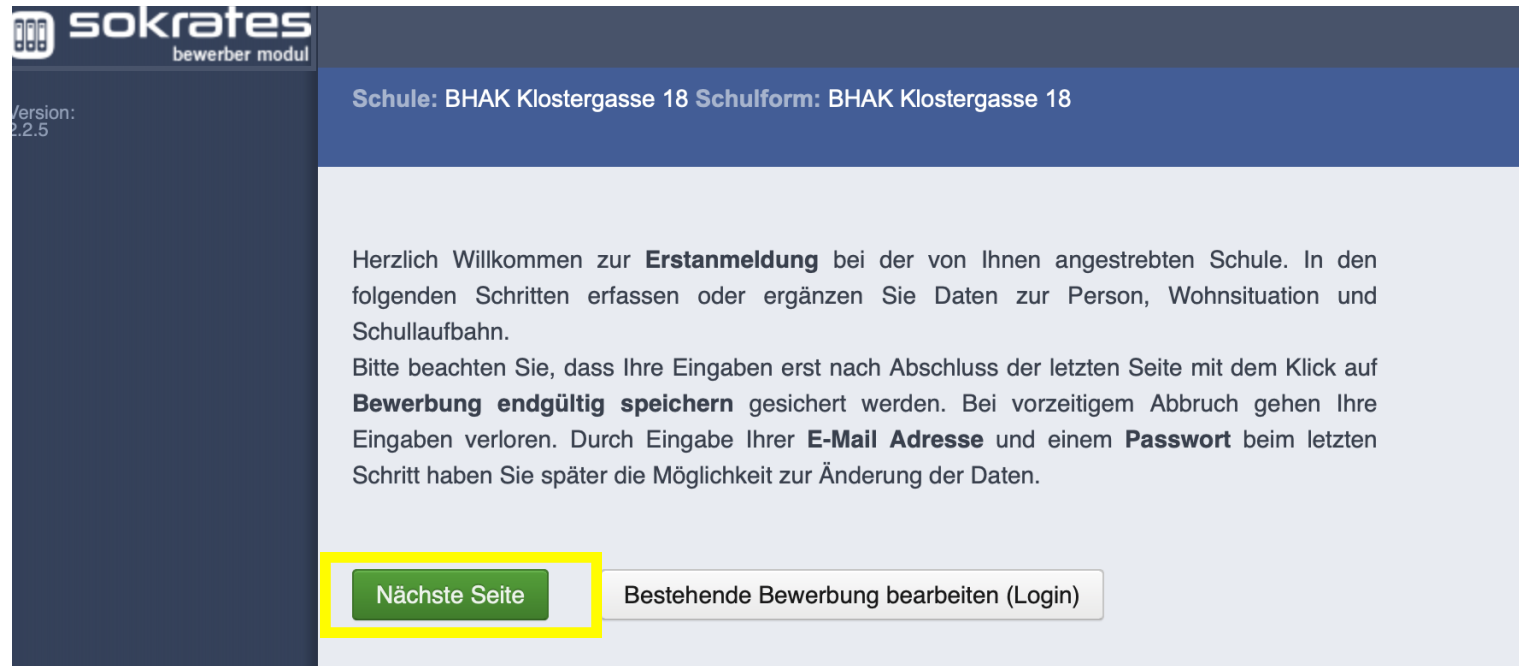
sokrates
bewerber modul

Version:
2.2.5

Schule: BHAK Klostergasse 18 Schulform: BHAK Klostergasse 18

Herzlich Willkommen zur **Erstanmeldung** bei der von Ihnen angestrebten Schule. In den folgenden Schritten erfassen oder ergänzen Sie Daten zur Person, Wohnsituation und Schullaufbahn.
Bitte beachten Sie, dass Ihre Eingaben erst nach Abschluss der letzten Seite mit dem Klick auf **Bewerbung endgültig speichern** gesichert werden. Bei vorzeitigem Abbruch gehen Ihre Eingaben verloren. Durch Eingabe Ihrer **E-Mail Adresse** und einem **Passwort** beim letzten Schritt haben Sie später die Möglichkeit zur Änderung der Daten.

Nächste Seite

Bestehende Bewerbung bearbeiten (Login)